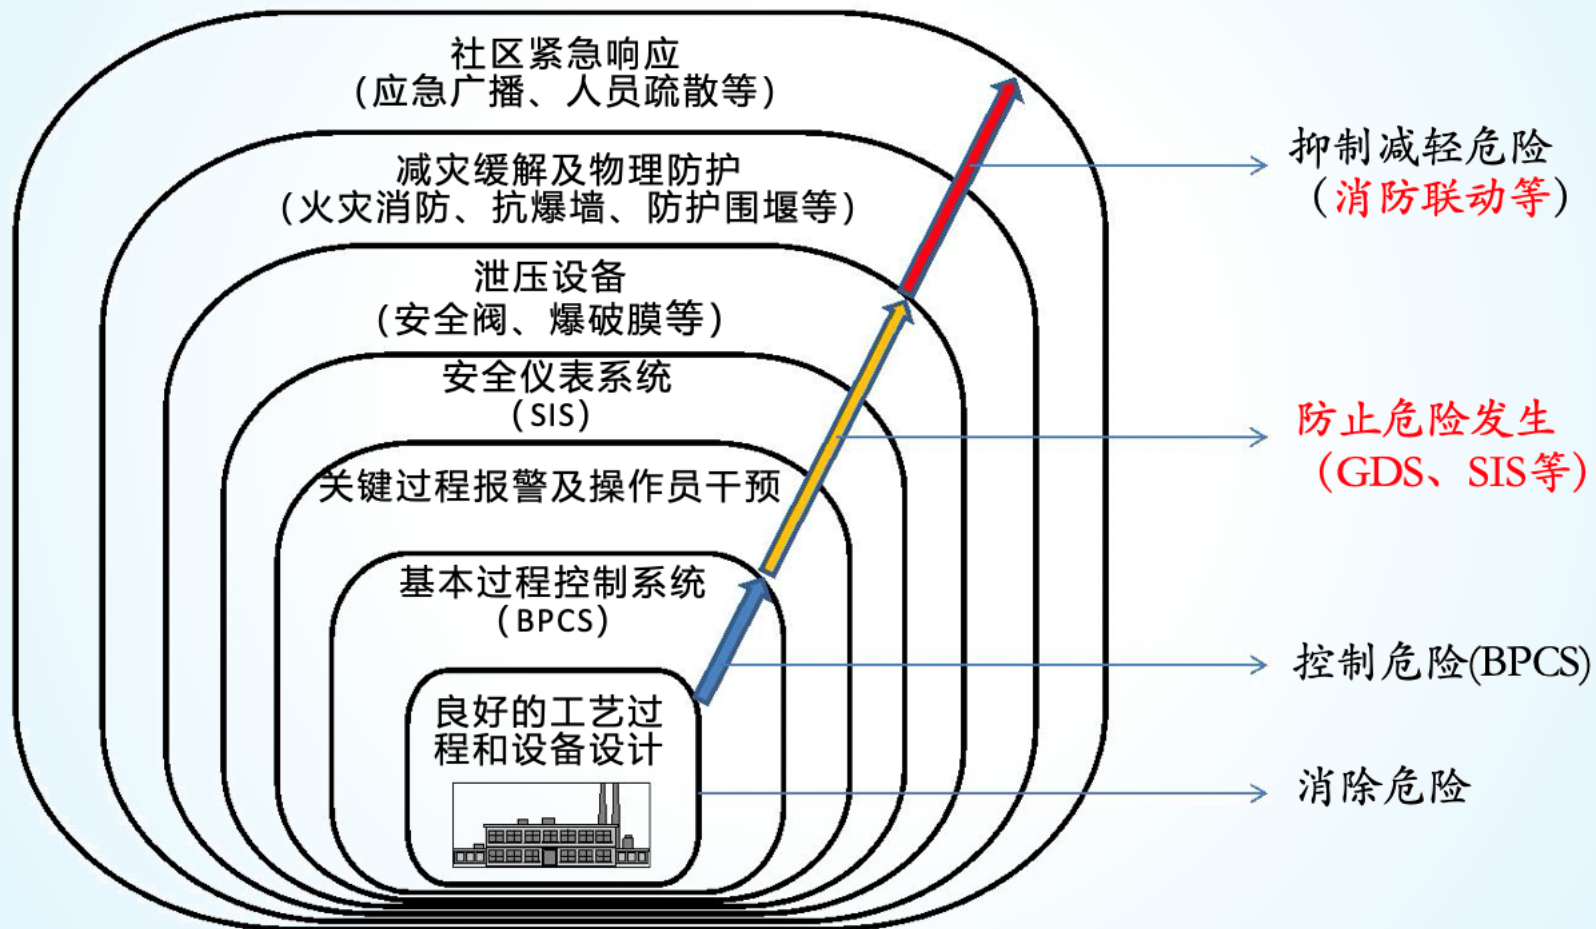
社区紧急响应
（应急广播、人员疏散等）

减灾缓解及物理防护
（火灾消防、抗爆墙、防护围堰等）

泄压设备
（安全阀、爆破膜等）

安全仪表系统
（SIS）

关键过程报警及操作员干预

基本过程控制系统
（BPCS）

良好的工艺过程和设备设计

抑制减轻危险
（消防联动等）

防止危险发生
（GDS、SIS等）

控制危险(BPCS)

消除危险